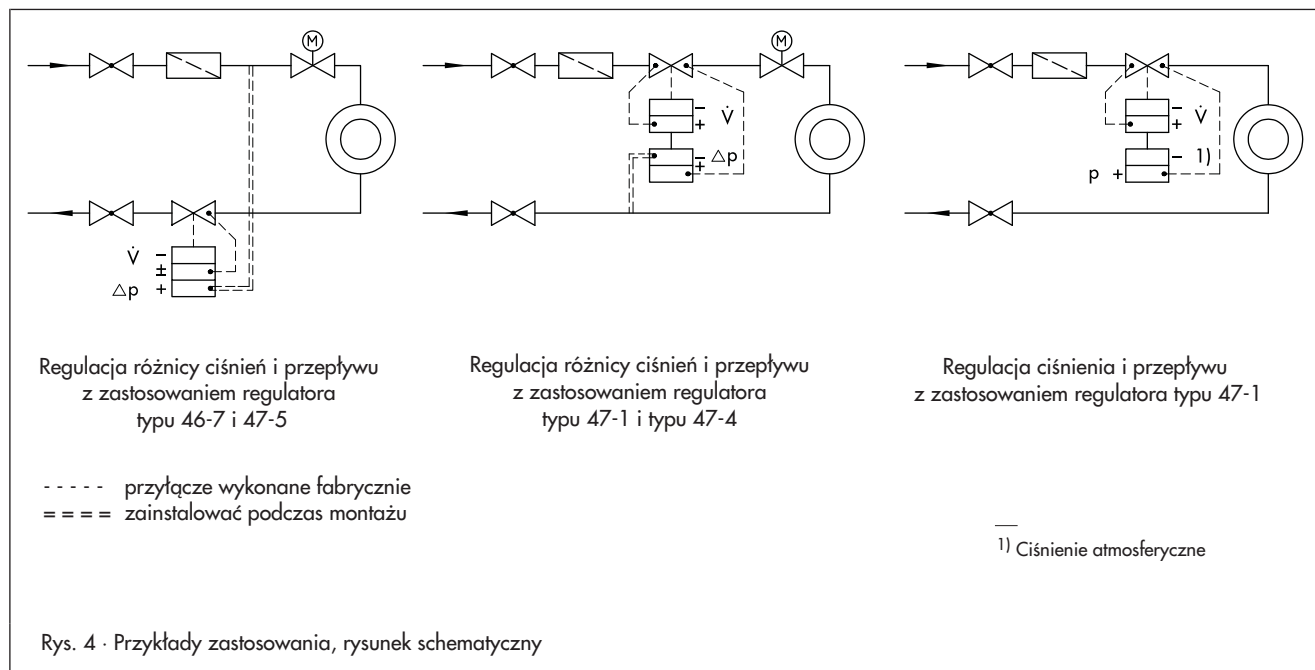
M

M

$\dot{V}$ −
±
$\triangle p$ +

− $\dot{V}$
+

$\triangle p$
+

− $\dot{V}$
+

− 1)
p +

Regulacja różnicy ciśnień i przepływu z zastosowaniem regulatora typu 46-7 i 47-5

Regulacja różnicy ciśnień i przepływu z zastosowaniem regulatora typu 47-1 i typu 47-4

Regulacja ciśnienia i przepływu z zastosowaniem regulatora typu 47-1

- - - - - przyłącze wykonane fabrycznie
= = = = zainstalować podczas montażu

1) Ciśnienie atmosferyczne

Rys. 4 · Przykłady zastosowania, rysunek schematyczny